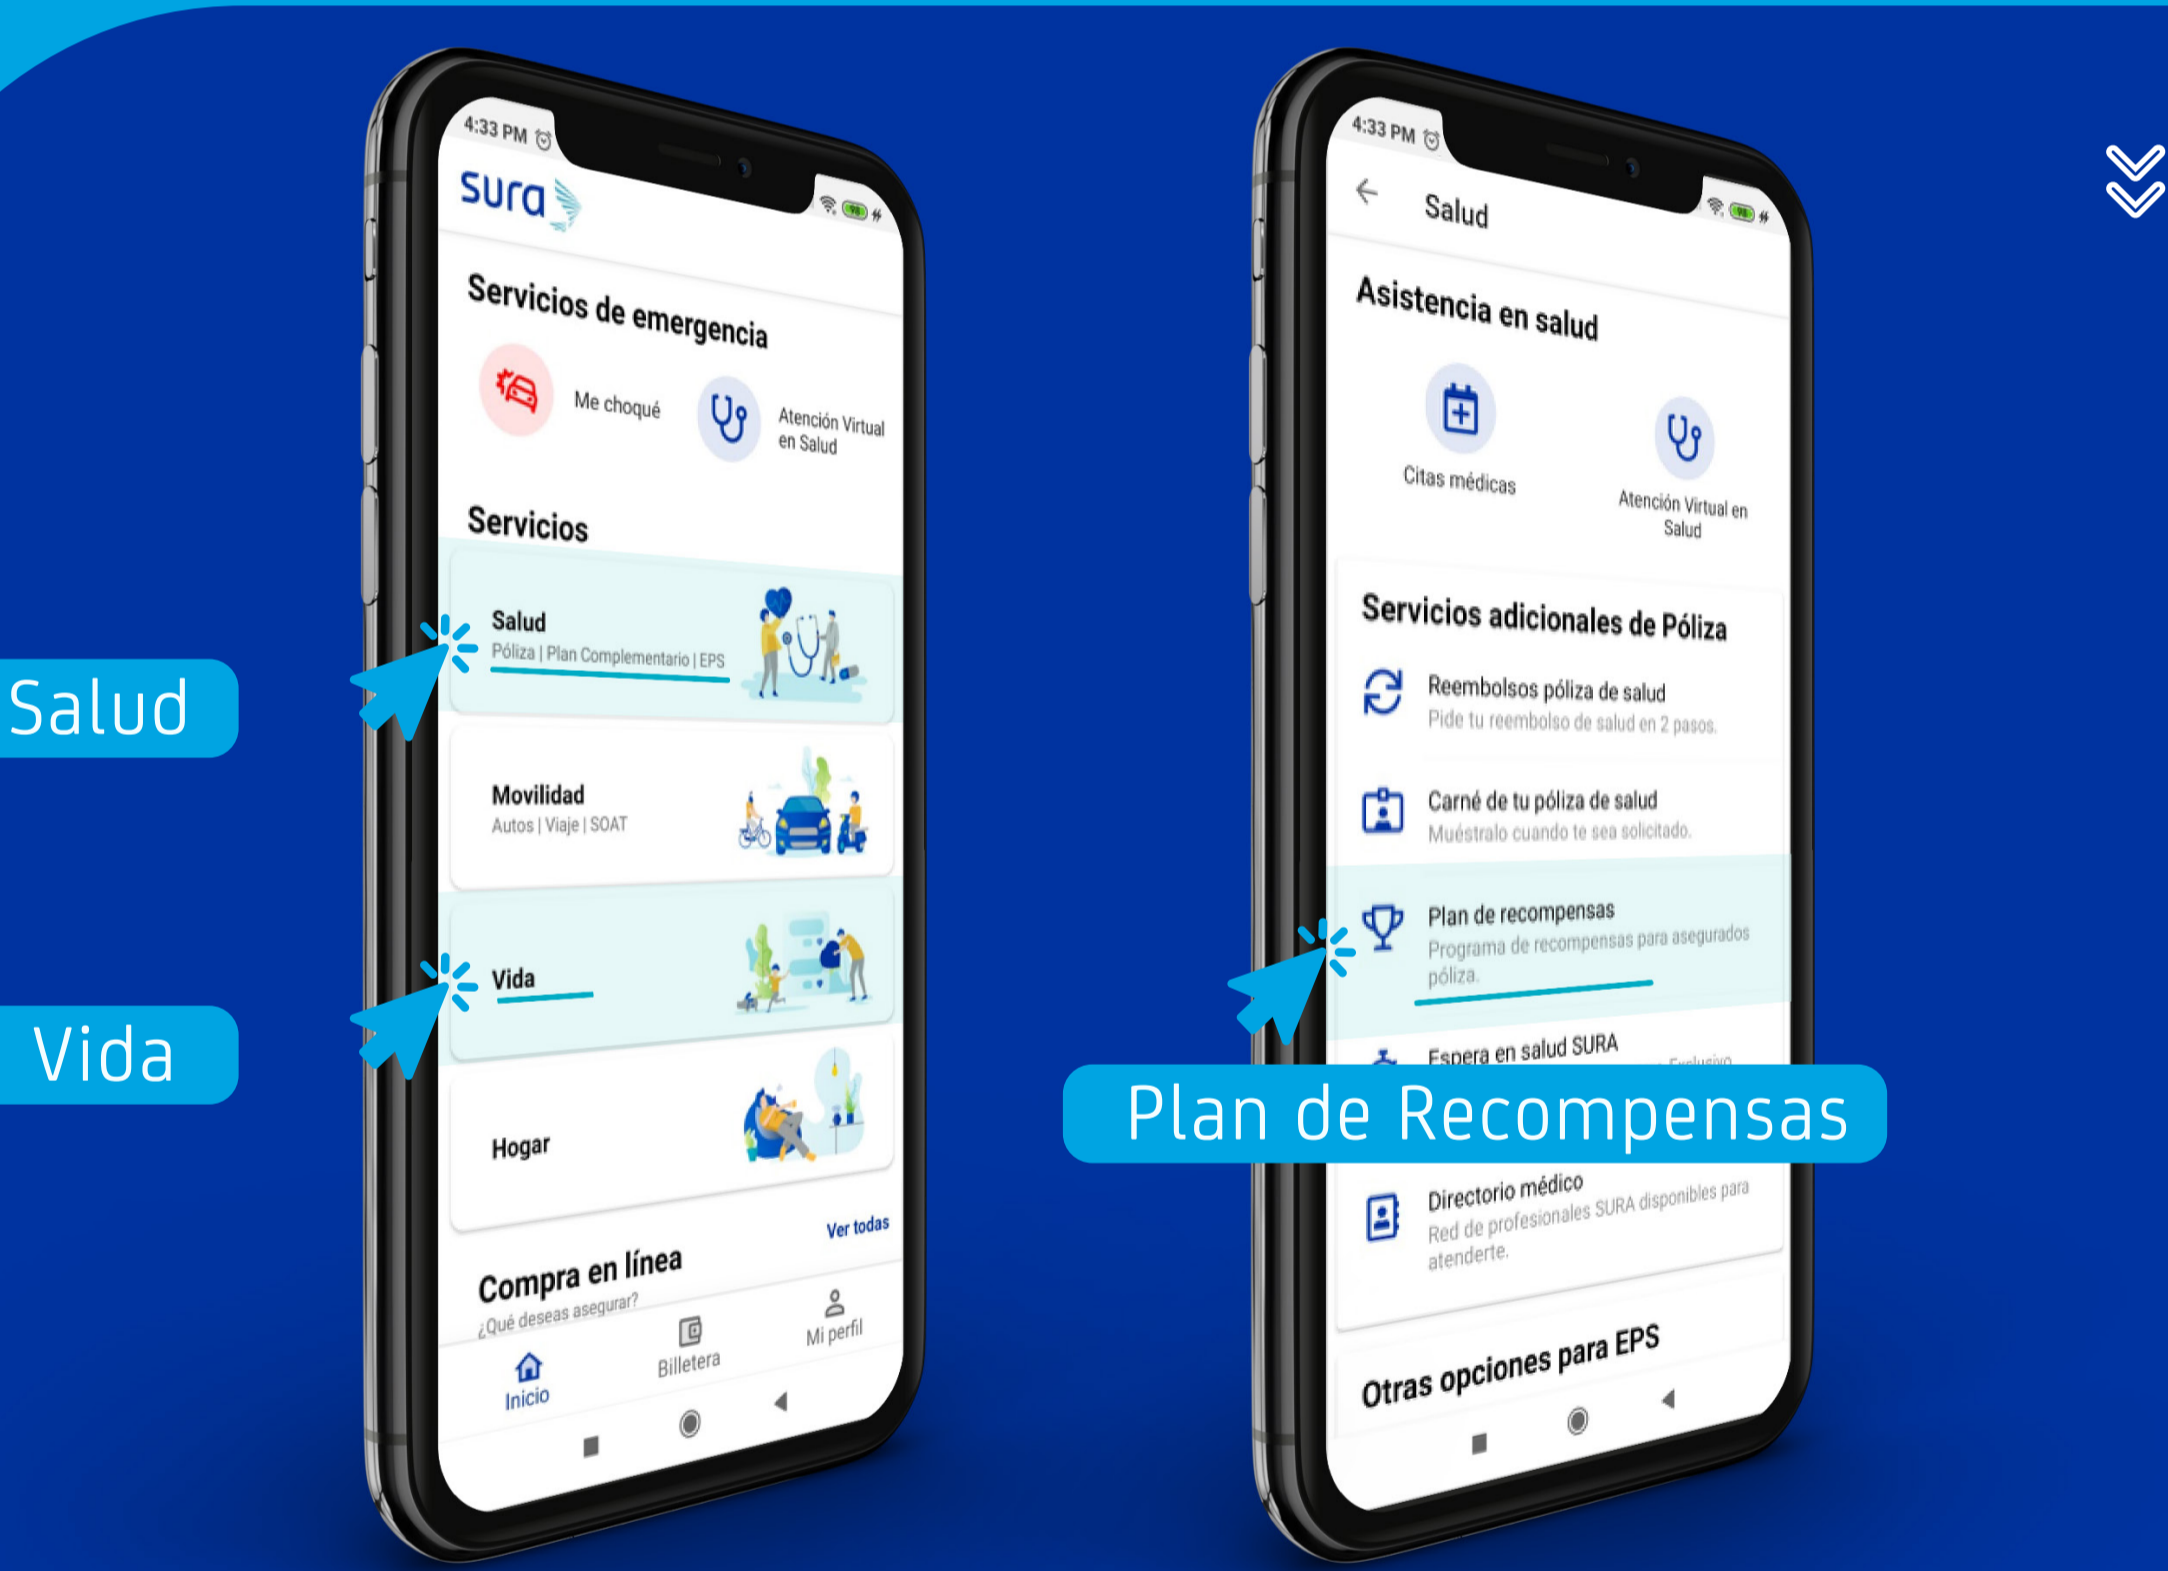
Salud

Vida

4:33 PM

sura

Servicios de emergencia

Me choqué

Atención Virtual en Salud

Servicios

Salud
Póliza | Plan Complementario | EPS

Movilidad
Autos | Viaje | SOAT

Vida

Hogar

Compra en línea
¿Qué deseas asegurar?

Ver todas

Inicio

Billetera

Mi perfil

4:33 PM

Salud

Asistencia en salud

Citas médicas

Atención Virtual en Salud

Servicios adicionales de Póliza

Reembolsos póliza de salud
Pide tu reembolso de salud en 2 pasos.

Carné de tu póliza de salud
Muéstralo cuando te sea solicitado.

Plan de recompensas
Programa de recompensas para asegurados póliza.

Espera en salud SURA

Plan de Recompensas

Directorio médico
Red de profesionales SURA disponibles para atenderte.

Otras opciones para EPS